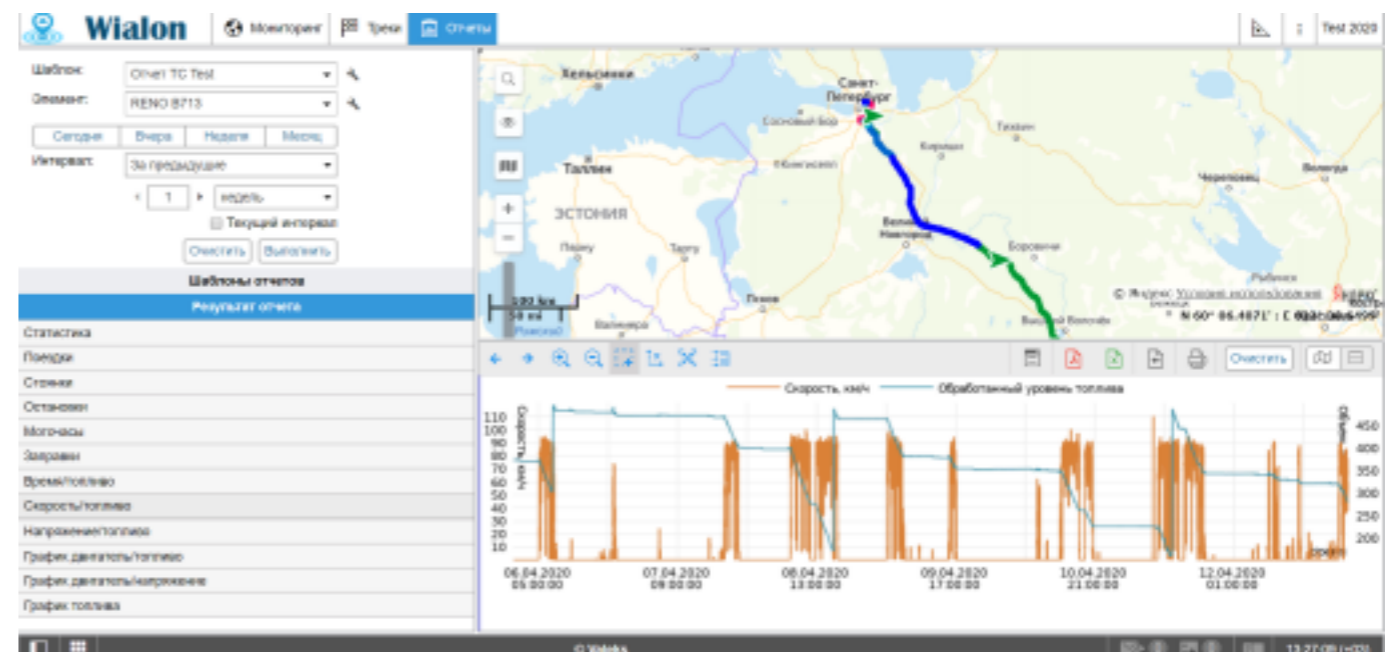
Wialon
Мониторинг
Треки
Отчеты
Test 2020

Шаблон: Отчет ТС Test
Элемент: RENO B713
Сегодня Вчера Неделя Месяц
Интервал: За предыдущие
1 недель
Текущий интервал
Очистить Выполнить
Шаблоны отчетов
Результат отчета
Статистика
Поездки
Стоянки
Остановки
Моточасы
Заправки
Время/топливо
Скорость/топливо
Напряжение/топливо
График двигатель/топливо
График двигатель/напряжение
График топлива

Хельсинки
Санкт-Петербург
Сосновый Бор
Таллин
ЭСТОНИЯ
Кингисепп
Кириши
Тихвин
Череповец
Вологда
Великий Новгород
Боровичи
Пярну
Тарту
Псков
Вышний Волочёк
Рыбинск
Валмиера
100 km
50 mi
© Яндекс Условия использования
N 60° 06.4871' : E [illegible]

Очистить

Скорость, км/ч
Обработанный уровень топлива
Скорость, км/ч
110
100
90
80
70
60
50
40
30
20
10
450
400
350
300
250
200
06.04.2020 05:00:00
07.04.2020 09:00:00
08.04.2020 13:00:00
09.04.2020 17:00:00
10.04.2020 21:00:00
12.04.2020 01:00:00

© Wialon
13:27:09 (+03)